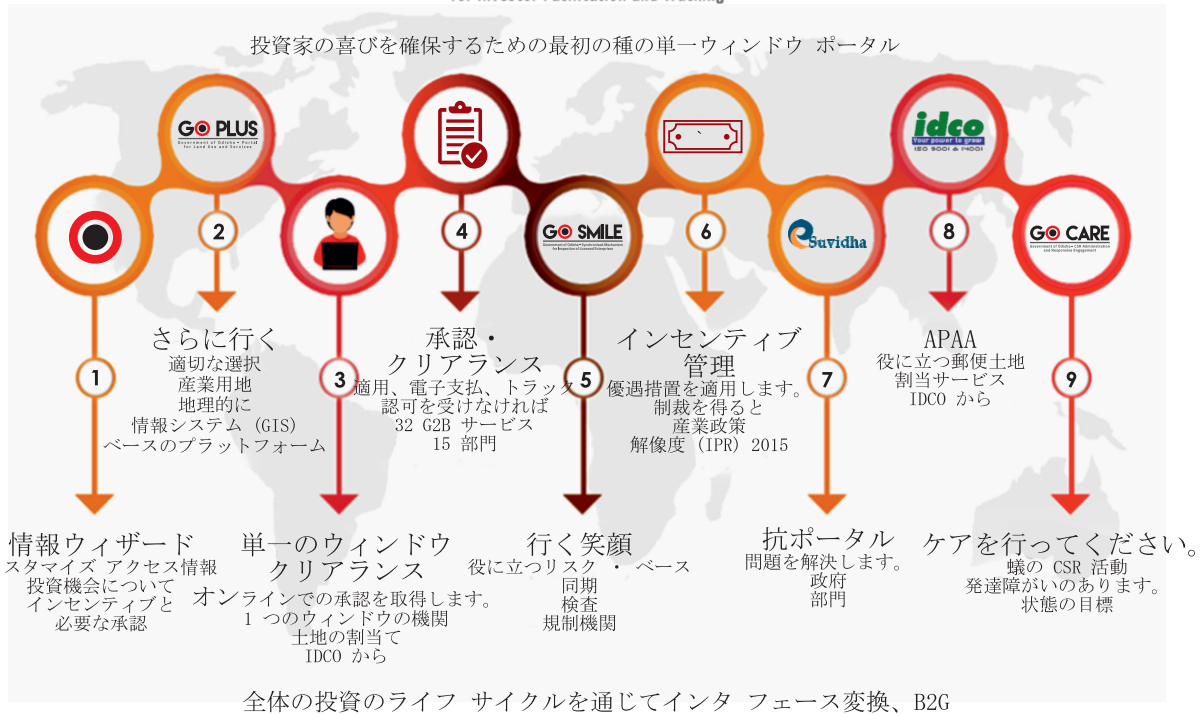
投資家の喜びを確保するための最初の種の単一ウィンドウ ポータル

GO PLUS
Government of Odisha • Portal for Land Use and Services

GO SMILE
Government of Odisha • Synchronised Mechanism for Inspection of Licensed Enterprises

Suvidha

idco
Your power to grow
ISO 9001 & 14001

GO CARE
Government of Odisha • CSR Administration and Responsive Engagement

1
情報ウィザード
スタマイズ アクセス情報
投資機会について
インセンティブと
必要な承認

2
さらに行く
適切な選択
産業用地
地理的に
情報システム (GIS)
ベースのプラットフォーム

3
単一のウィンドウ
クリアランス
オンラインでの承認を取得します。
1 つのウィンドウの機関
土地の割当て
IDCO から

4
承認・
クリアランス
適用、電子支払、トラック
認可を受けなければ
32 G2B サービス
15 部門

5
行く笑顔
役に立つリスク ・ ベース
同期
検査
規制機関

6
インセンティブ
管理
優遇措置を適用します。
制裁を得ると
産業政策
解像度 (IPR) 2015

7
抗ポータル
問題を解決します。
政府
部門

8
APAA
役に立つ郵便土地
割当サービス
IDCO から

9
ケアを行ってください。
蝶の CSR 活動
発達障がいのあります。
状態の目標

全体の投資のライフ サイクルを通じてインタ フェース変換、B2G